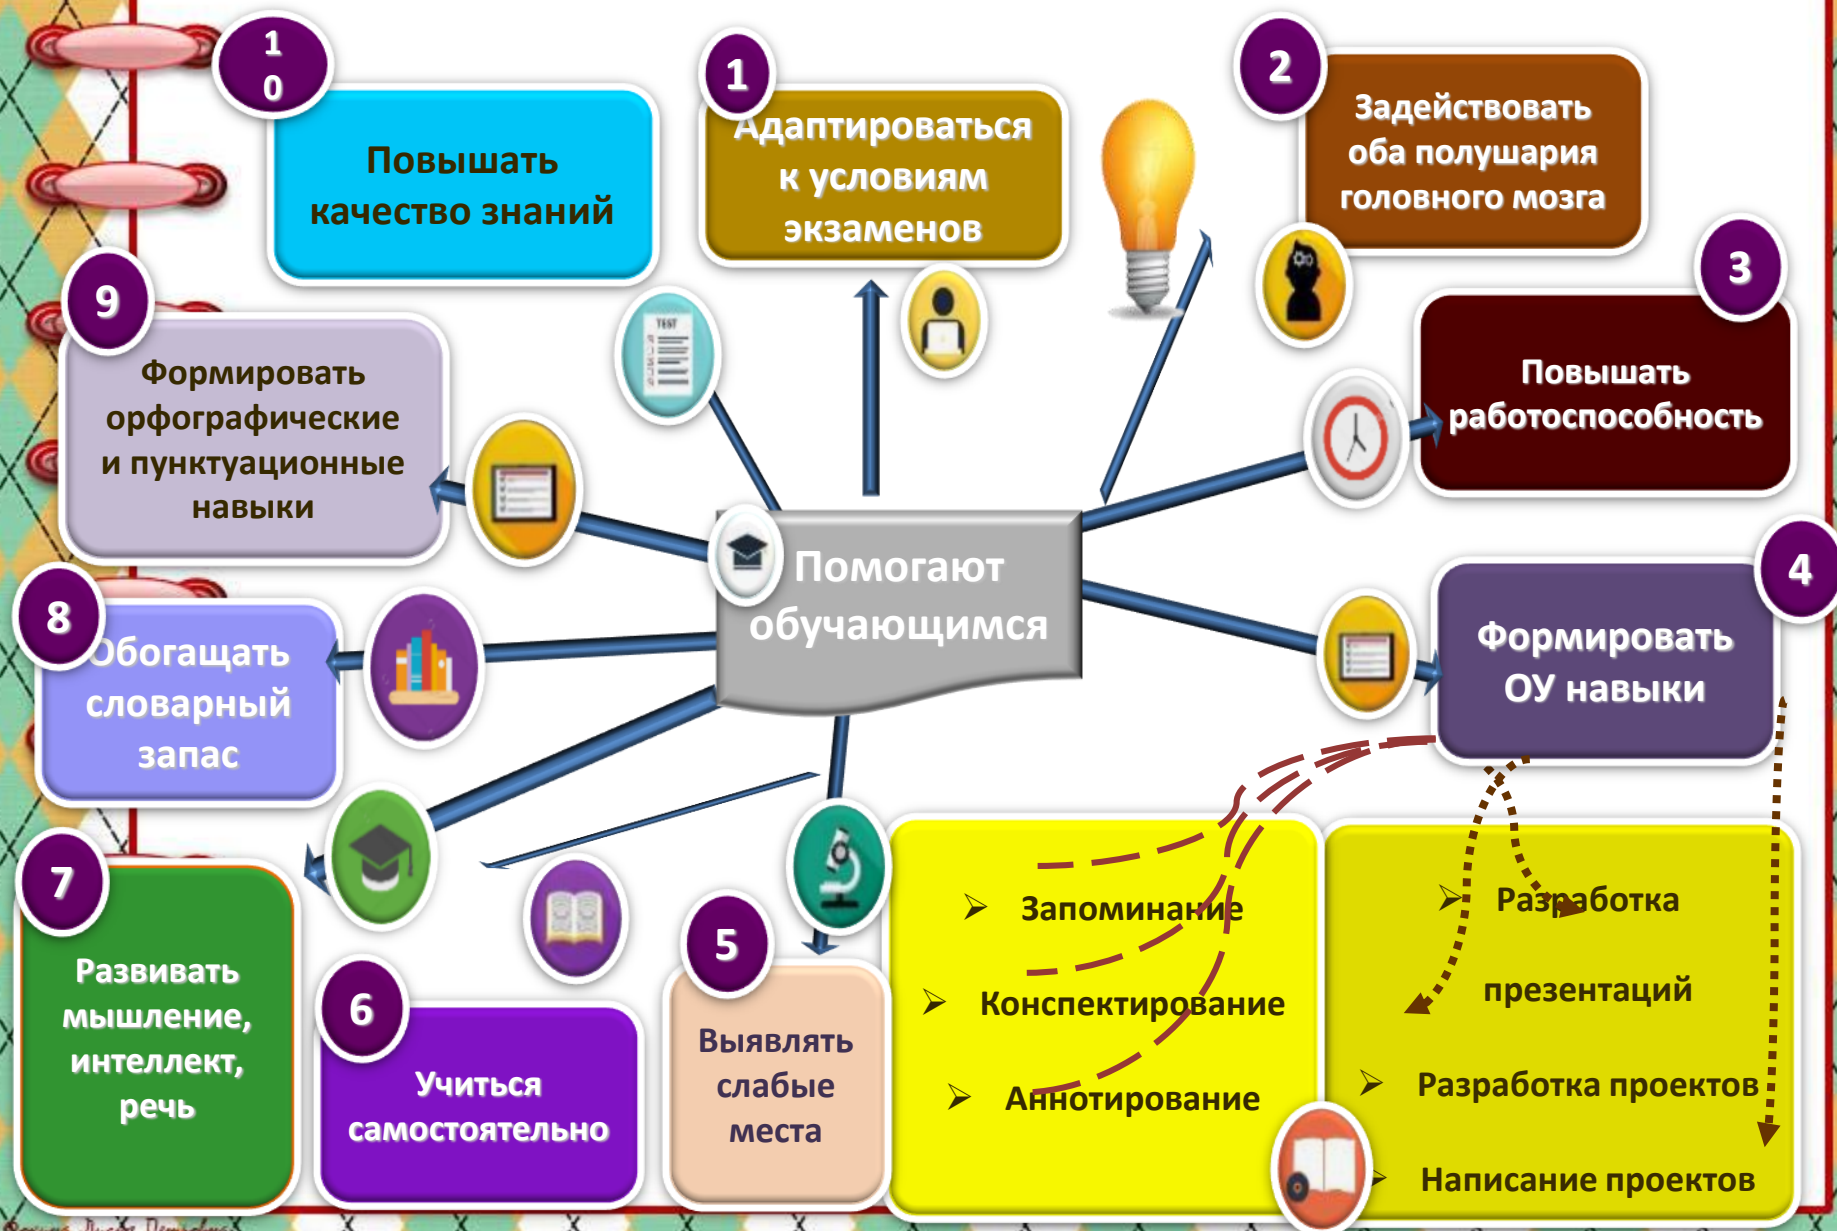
1
0

Повышать качество знаний

1

Адаптироваться к условиям экзаменов

2

Задействовать оба полушария головного мозга

3

Повышать работоспособность

9

Формировать орфографические и пунктуационные навыки

Помогают обучающимся

TEST

8

Обогащать словарный запас

4

Формировать ОУ навыки

7

Развивать мышление, интеллект, речь

6

Учиться самостоятельно

5

Выявлять слабые места

➢ Запоминание

➢ Конспектирование

➢ Аннотирование

➢ Разработка презентаций

➢ Разработка проектов

➢ Написание проектов